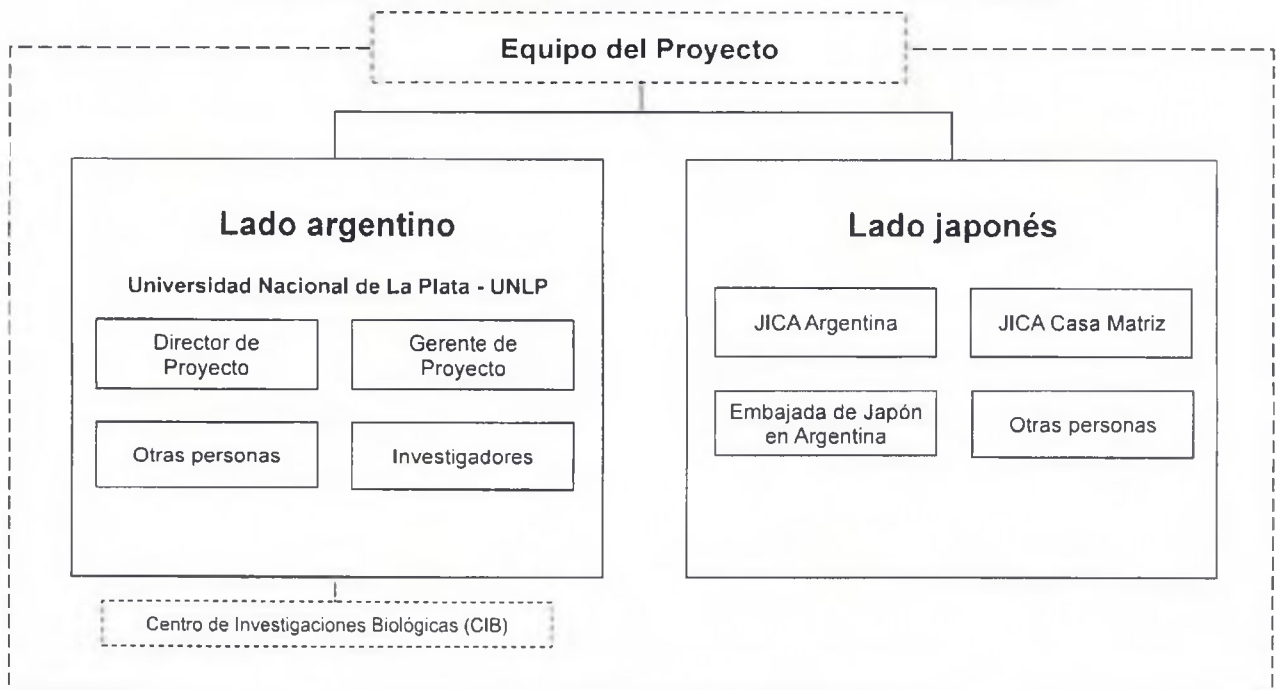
Equipo del Proyecto

Lado argentino

Universidad Nacional de La Plata - UNLP

Director de Proyecto

Gerente de Proyecto

Otras personas

Investigadores

Centro de Investigaciones Biológicas (CIB)

Lado japonés

JICA Argentina

JICA Casa Matriz

Embajada de Japón en Argentina

Otras personas